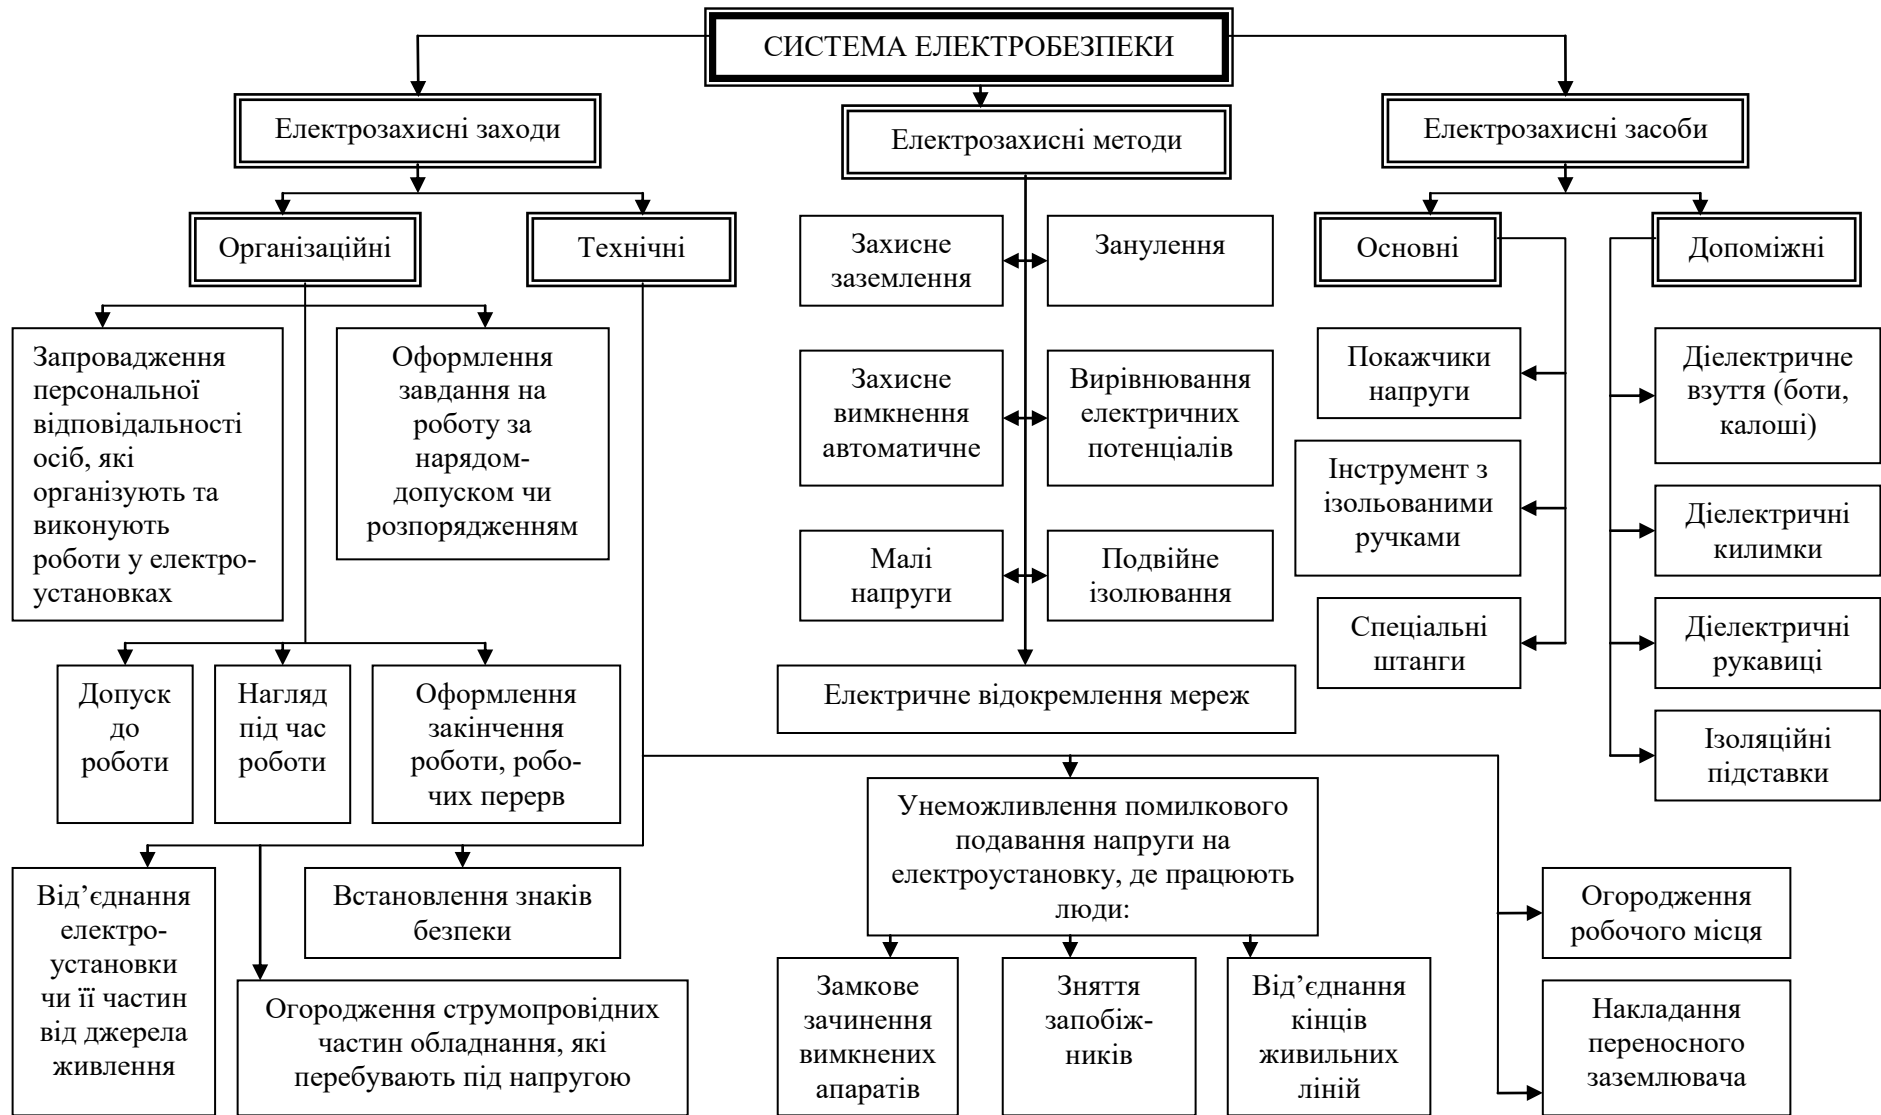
СИСТЕМА ЕЛЕКТРОБЕЗПЕКИ

Електрозахисні заходи

Електрозахисні методи

Електрозахисні засоби

Організаційні

Технічні

Захисне заземлення

Занулення

Основні

Допоміжні

Запровадження персональної відповідальності осіб, які організують та виконують роботи у електроустановках

Оформлення завдання на роботу за нарядомдопуском чи розпорядженням

Захисне вимкнення автоматичне

Вирівнювання електричних потенціалів

Малі напруги

Подвійне ізолювання

Електричне відокремлення мереж

Покажчики напруги

Інструмент з ізольованими ручками

Спеціальні штанги

Діелектричне взуття (боти, калоші)

Діелектричні килимки

Діелектричні рукавиці

Ізоляційні підставки

Допуск до роботи

Нагляд під час роботи

Оформлення закінчення роботи, робочих перерв

Унеможливлення помилкового подавання напруги на електроустановку, де працюють люди:

Від'єднання електроустановки чи її частин від джерела живлення

Встановлення знаків безпеки

Огородження струмопровідних частин обладнання, які перебувають під напругою

Замкове зачинення вимкнених апаратів

Зняття запобіжників

Від'єднання кінців живильних ліній

Огородження робочого місця

Накладання переносного заземлювача